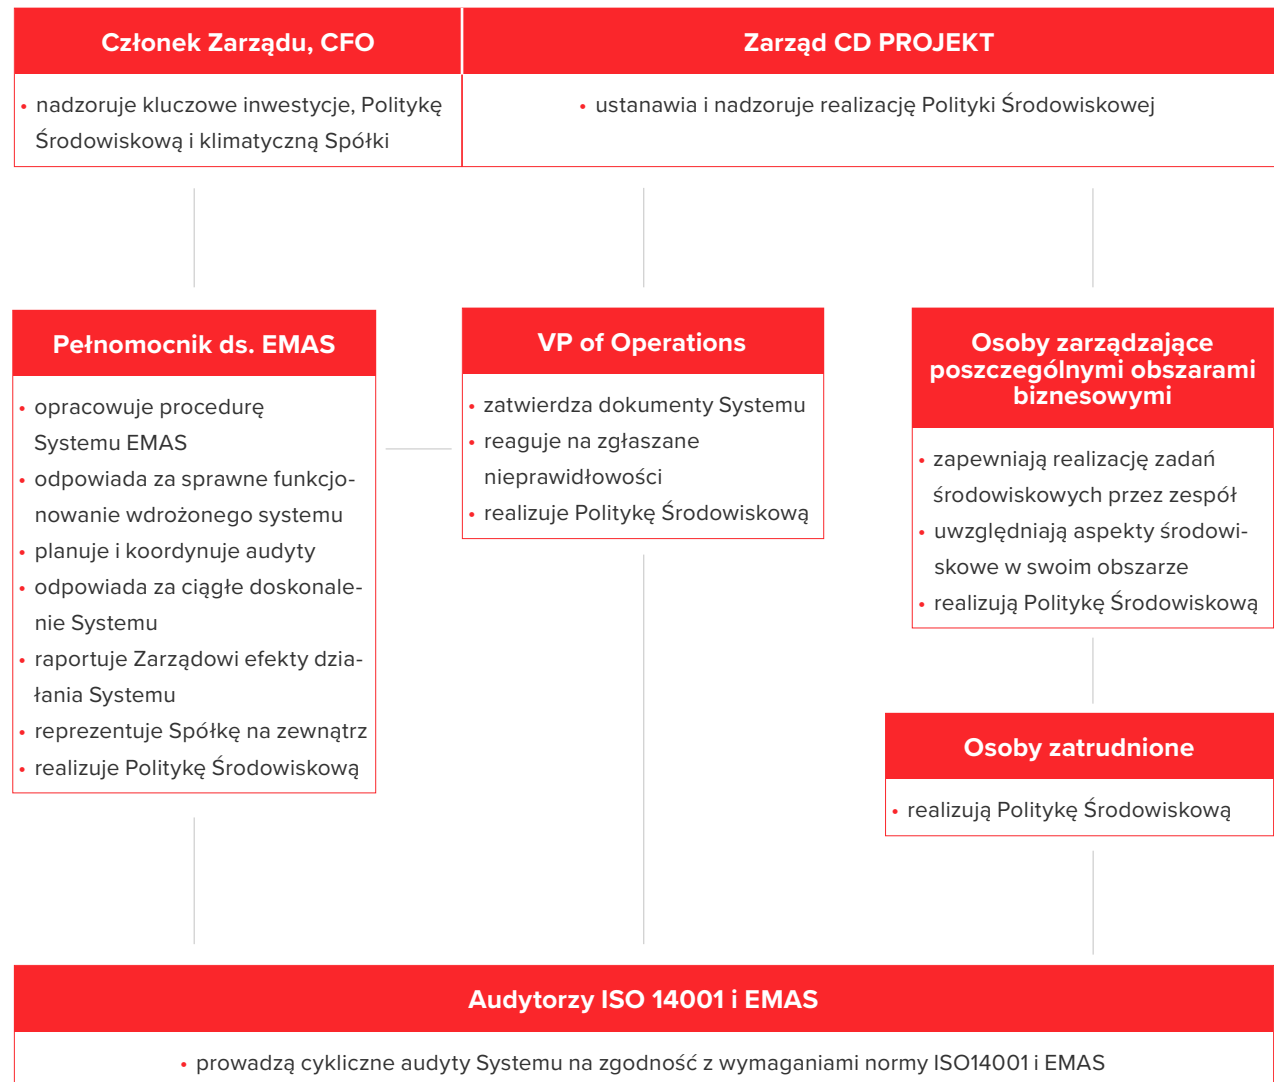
Członek Zarządu, CFO

• nadzoruje kluczowe inwestycje, Politykę Środowiskową i klimatyczną Spółki

Zarząd CD PROJEKT

• ustanawia i nadzoruje realizację Polityki Środowiskowej

Pełnomocnik ds. EMAS

• opracowuje procedurę Systemu EMAS
• odpowiada za sprawne funkcjonowanie wdrożonego systemu
• planuje i koordynuje audyty
• odpowiada za ciągłe doskonalenie Systemu
• raportuje Zarządowi efekty działania Systemu
• reprezentuje Spółkę na zewnątrz
• realizuje Politykę Środowiskową

VP of Operations

• zatwierdza dokumenty Systemu
• reaguje na zgłaszane nieprawidłowości
• realizuje Politykę Środowiskową

Osoby zarządzające poszczególnymi obszarami biznesowymi

• zapewniają realizację zadań środowiskowych przez zespół
• uwzględniają aspekty środowiskowe w swoim obszarze
• realizują Politykę Środowiskową

Osoby zatrudnione

• realizują Politykę Środowiskową

Audytorzy ISO 14001 i EMAS

• prowadzą cykliczne audyty Systemu na zgodność z wymaganiami normy ISO14001 i EMAS